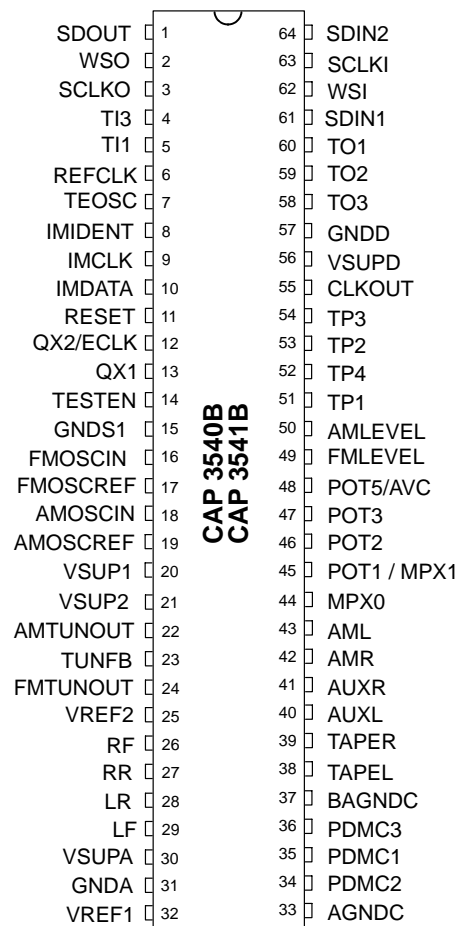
SDOUT 1
WSO 2
SCLKO 3
TI3 4
TI1 5
REFCLK 6
TEOSC 7
IMIDENT 8
IMCLK 9
IMDATA 10
RESET 11
QX2/ECLK 12
QX1 13
TESTEN 14
GNDS1 15
FMOSCIN 16
FMOSCREF 17
AMOSCIN 18
AMOSCREF 19
VSUP1 20
VSUP2 21
AMTUNOUT 22
TUNFB 23
FMTUNOUT 24
VREF2 25
RF 26
RR 27
LR 28
LF 29
VSUPA 30
GNDA 31
VREF1 32

CAP 3540B
CAP 3541B

64 SDIN2
63 SCLKI
62 WSI
61 SDIN1
60 TO1
59 TO2
58 TO3
57 GNDD
56 VSUPD
55 CLKOUT
54 TP3
53 TP2
52 TP4
51 TP1
50 AMLEVEL
49 FMLEVEL
48 POT5/AVC
47 POT3
46 POT2
45 POT1 / MPX1
44 MPX0
43 AML
42 AMR
41 AUXR
40 AUXL
39 TAPER
38 TAPEL
37 BAGNDC
36 PDMC3
35 PDMC1
34 PDMC2
33 AGNDC